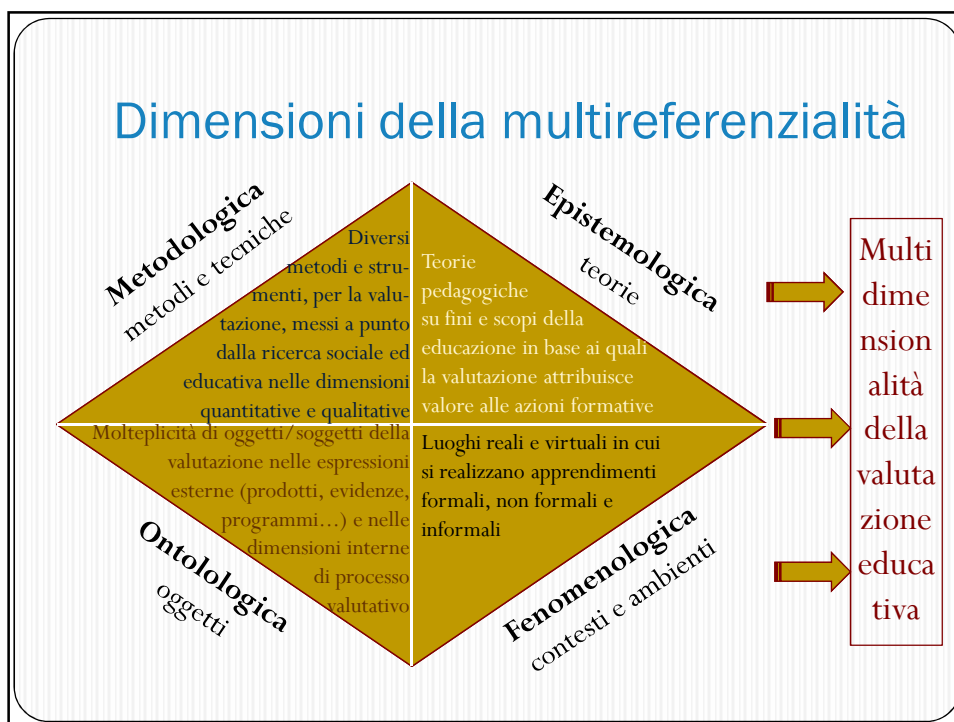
Dimensioni della multireferenzialità

Metodologica
metodi e tecniche

Diversi metodi e strumenti, per la valutazione, messi a punto dalla ricerca sociale ed educativa nelle dimensioni quantitative e qualitative

Epistemologica
teorie

Teorie pedagogiche su fini e scopi della educazione in base ai quali la valutazione attribuisce valore alle azioni formative

Molteplicità di oggetti/soggetti della valutazione nelle espressioni esterne (prodotti, evidenze, programmi…) e nelle dimensioni interne di processo valutativo

Luoghi reali e virtuali in cui si realizzano apprendimenti formali, non formali e informali

Ontolologica
oggetti

Fenomenologica
contesti e ambienti

Multi dime nsion alità della valuta zione educa tiva